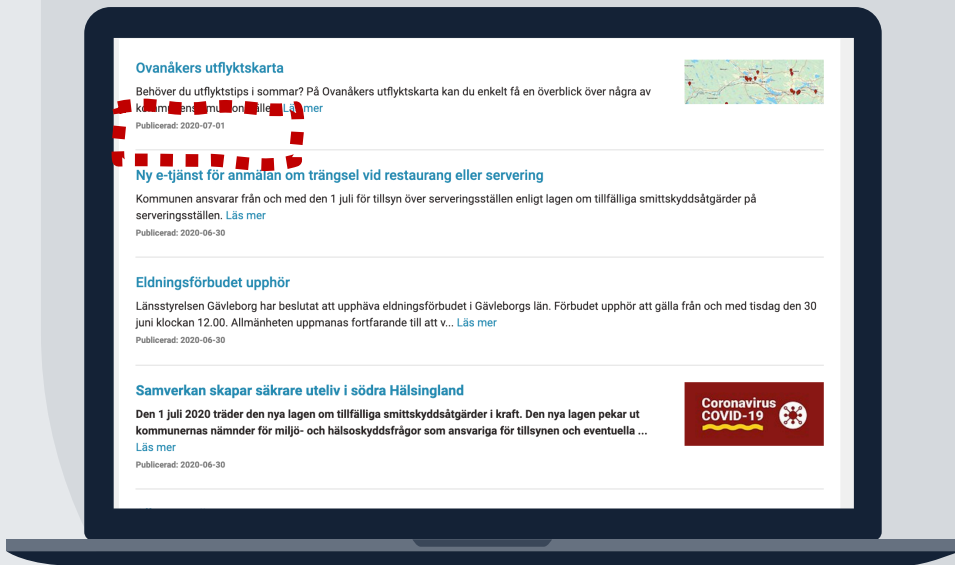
Ovanåkers utflyktskarta

Behöver du utflyktstips i sommar? På Ovanåkers utflyktskarta kan du enkelt få en överblick över några av k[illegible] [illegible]ställen. Läs mer

Publicerad: 2020-07-01

Ny e-tjänst för anmälan om trängsel vid restaurang eller servering

Kommunen ansvarar från och med den 1 juli för tillsyn över serveringsställen enligt lagen om tillfälliga smittskyddsåtgärder på serveringsställen. Läs mer

Publicerad: 2020-06-30

Eldningsförbudet upphör

Länsstyrelsen Gävleborg har beslutat att upphäva eldningsförbudet i Gävleborgs län. Förbudet upphör att gälla från och med tisdag den 30 juni klockan 12.00. Allmänheten uppmanas fortfarande till att v... Läs mer

Publicerad: 2020-06-30

Samverkan skapar säkrare uteliv i södra Hälsingland

Den 1 juli 2020 träder den nya lagen om tillfälliga smittskyddsåtgärder i kraft. Den nya lagen pekar ut kommunernas nämnder för miljö- och hälsoskyddsfrågor som ansvariga för tillsynen och eventuella ... Läs mer

Publicerad: 2020-06-30

Coronavirus COVID-19